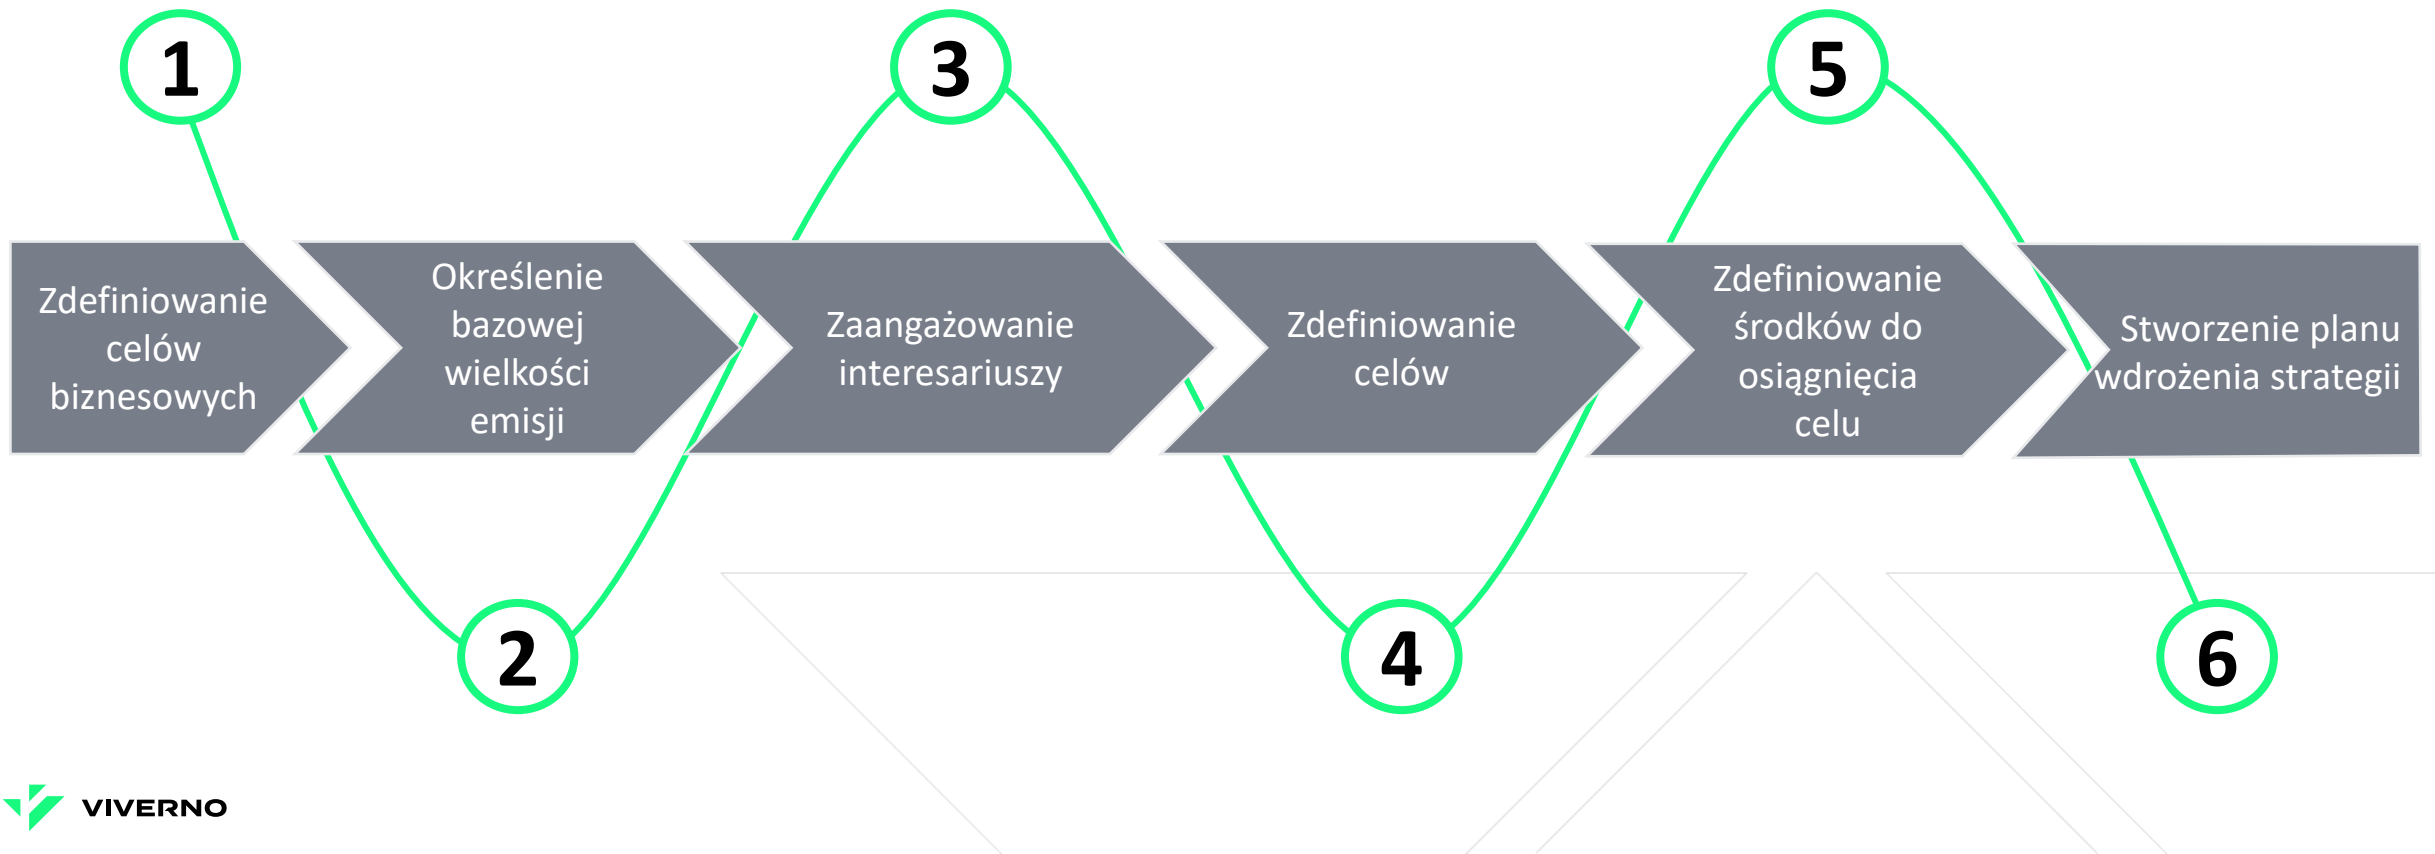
1

Zdefiniowanie celów biznesowych

2

Określenie bazowej wielkości emisji

3

Zaangażowanie interesariuszy

4

Zdefiniowanie celów

5

Zdefiniowanie środków do osiągnięcia celu

6

Stworzenie planu wdrożenia strategii

VIVERNO